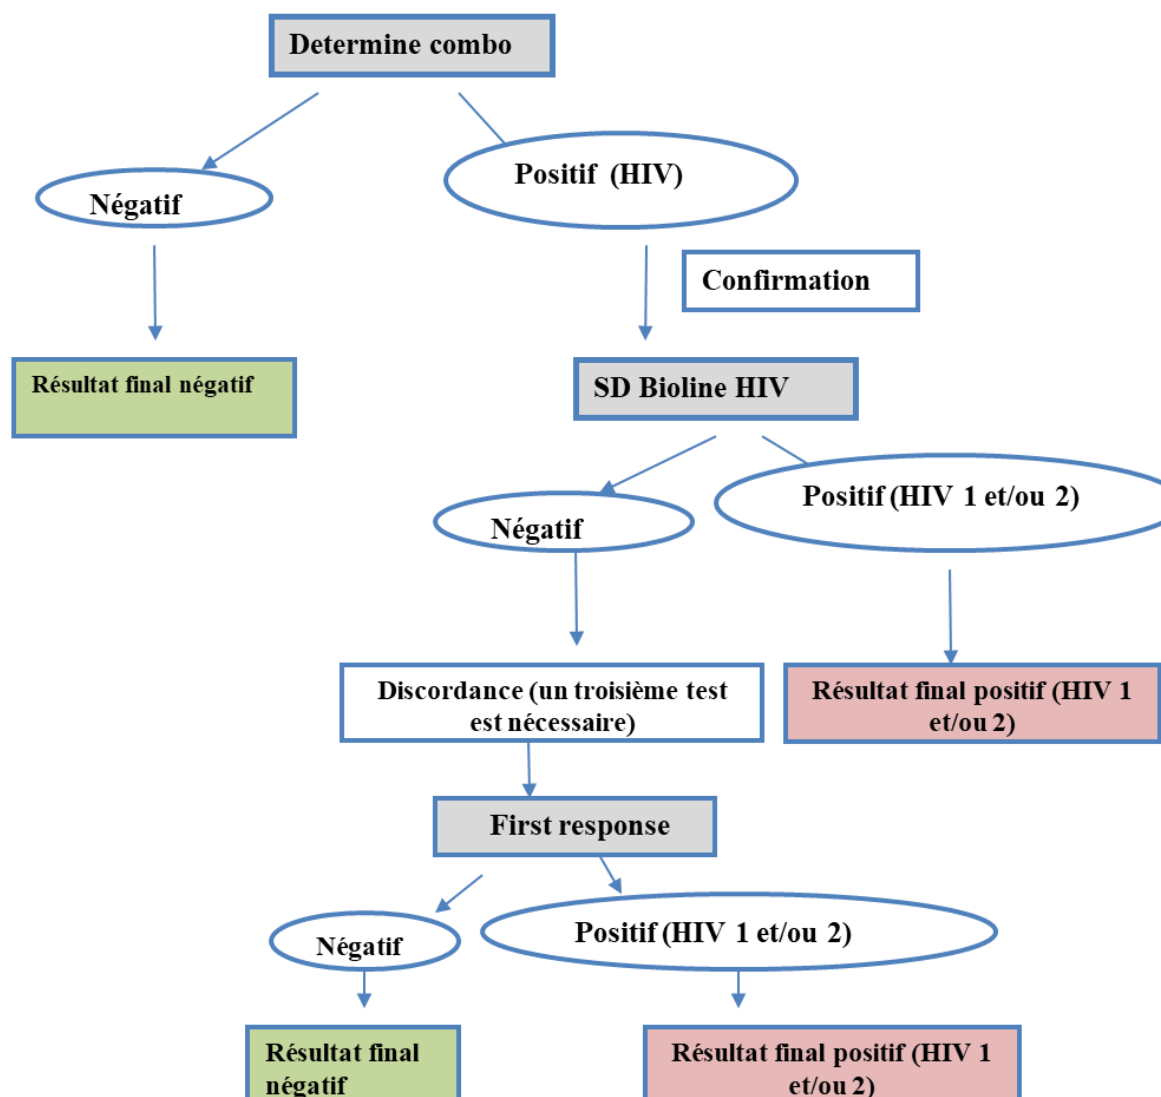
Determine combo

Négatif

Positif (HIV)

Résultat final négatif

Confirmation

SD Bioline HIV

Négatif

Positif (HIV 1 et/ou 2)

Discordance (un troisième test est nécessaire)

Résultat final positif (HIV 1 et/ou 2)

First response

Négatif

Positif (HIV 1 et/ou 2)

Résultat final négatif

Résultat final positif (HIV 1 et/ou 2)